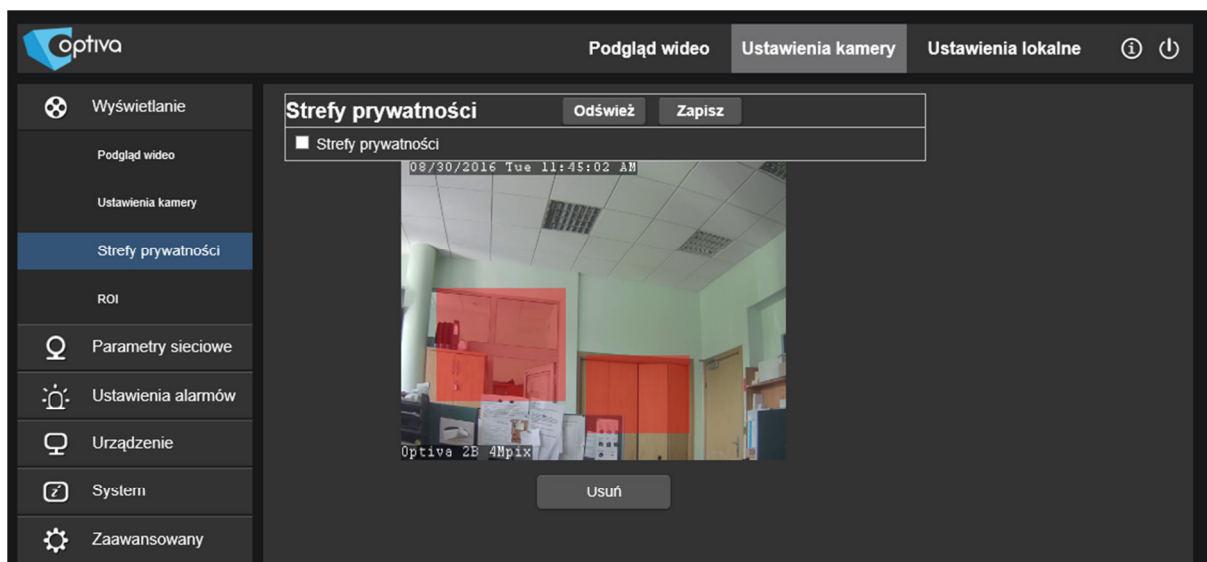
optiva

Podgląd wideo Ustawienia kamery Ustawienia lokalne

Wyświetlanie

Podgląd wideo

Ustawienia kamery

Strefy prywatności

ROI

Parametry sieciowe

Ustawienia alarmów

Urządzenie

System

Zaawansowany

Strefy prywatności Odśwież Zapisz

Strefy prywatności

08/30/2016 Tue 11:45:02 AM

Optiva 2B 4Mpix

Usuń